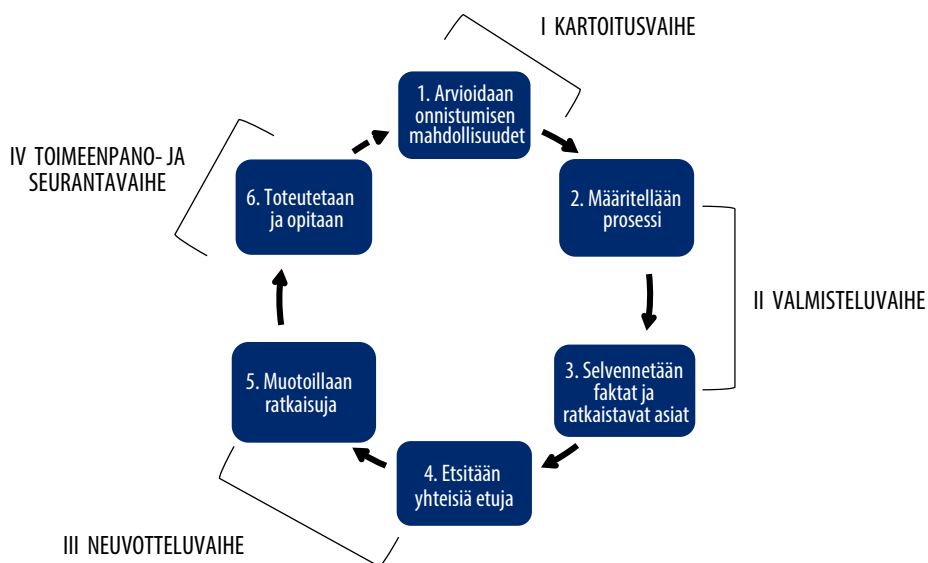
I KARTOITUSVAIHE

1. Arvioidaan onnistumisen mahdollisuudet

2. Määritellään prosessi

II VALMISTELUVAIHE

3. Selvennetään faktat ja ratkaistavat asiat

4. Etsitään yhteisiä etuja

III NEUVOTTELUVAIHE

5. Muotoillaan ratkaisuja

6. Toteutetaan ja opitaan

IV TOIMEENPANO- JA SEURANTAVAIHE